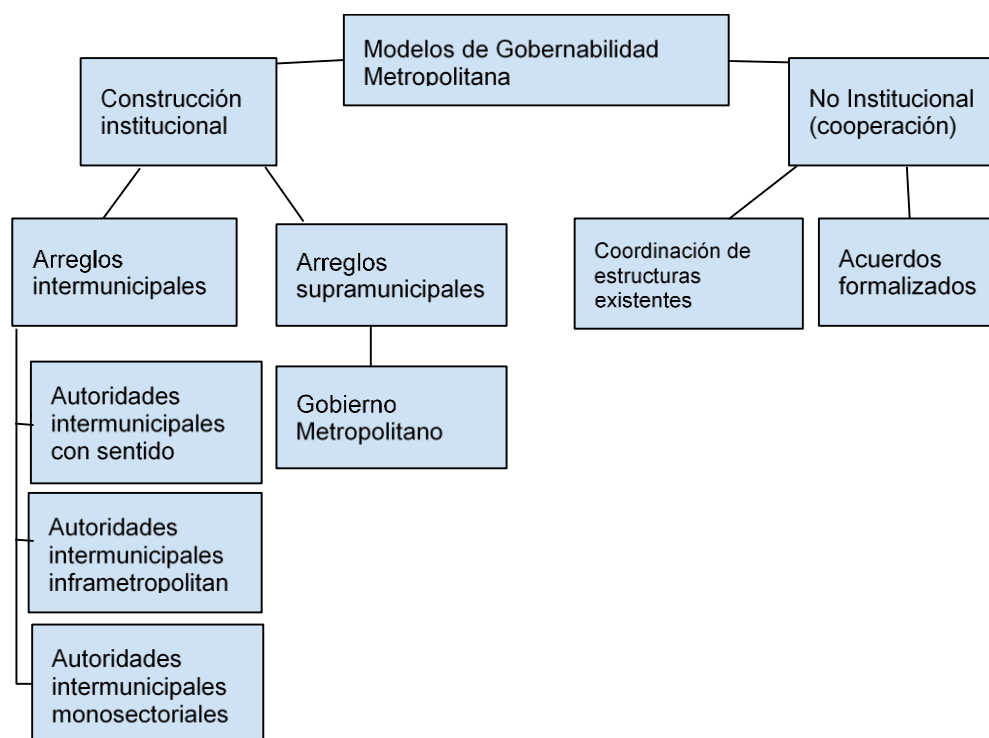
Modelos de Gobernabilidad Metropolitana

Construcción institucional

No Institucional (cooperación)

Arreglos intermunicipales

Arreglos supramunicipales

Coordinación de estructuras existentes

Acuerdos formalizados

Autoridades intermunicipales con sentido

Gobierno Metropolitano

Autoridades intermunicipales inframetropolitan

Autoridades intermunicipales monosectoriales